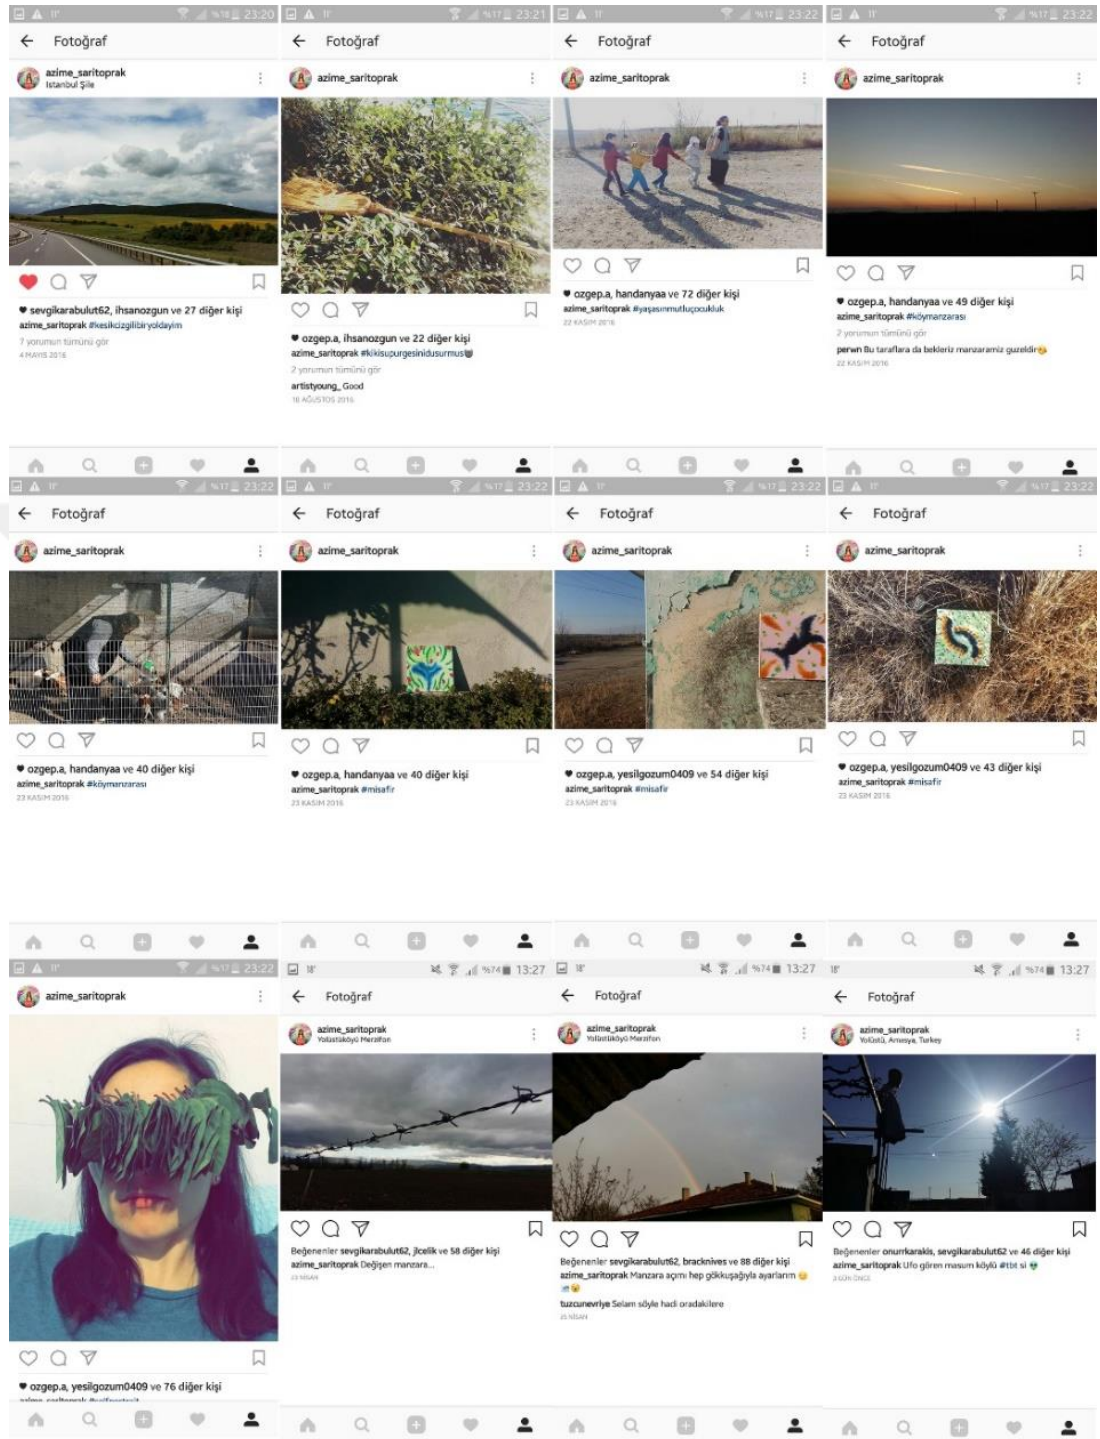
%18 23:20
Fotoğraf
azime_saritoprak
Istanbul Şile
♥ sevgikarabulut62, ihsanozgun ve 27 diğer kişi
azime_saritoprak #kesikcizgilibiryoldayim
7 yorumun tümünü gör
4 MAYIS 2016

%17 23:21
Fotoğraf
azime_saritoprak
♥ ozgep.a, ihsanozgun ve 22 diğer kişi
azime_saritoprak #kikisupurgesinidusurmus
2 yorumun tümünü gör
artistyoung_ Good
18 AĞUSTOS 2016

%17 23:22
Fotoğraf
azime_saritoprak
♥ ozgep.a, handanyaa ve 72 diğer kişi
azime_saritoprak #yaşasınmutluçocukluk
22 KASIM 2016

%17 23:22
Fotoğraf
azime_saritoprak
♥ ozgep.a, handanyaa ve 49 diğer kişi
azime_saritoprak #köymanzarası
2 yorumun tümünü gör
perwn Bu taraflara da bekleriz manzaramiz guzeldir
22 KASIM 2016

%17 23:22
Fotoğraf
azime_saritoprak
♥ ozgep.a, handanyaa ve 40 diğer kişi
azime_saritoprak #köymanzarası
23 KASIM 2016

%17 23:22
Fotoğraf
azime_saritoprak
♥ ozgep.a, handanyaa ve 40 diğer kişi
azime_saritoprak #misafir
23 KASIM 2016

%17 23:22
Fotoğraf
azime_saritoprak
♥ ozgep.a, yesilgozum0409 ve 54 diğer kişi
azime_saritoprak #misafir
23 KASIM 2016

%17 23:22
Fotoğraf
azime_saritoprak
♥ ozgep.a, yesilgozum0409 ve 43 diğer kişi
azime_saritoprak #misafir
23 KASIM 2016

%17 23:22
azime_saritoprak
♥ ozgep.a, yesilgozum0409 ve 76 diğer kişi
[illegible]

%74 13:27
Fotoğraf
azime_saritoprak
Yolüstüköyü Merzifon
Beğenenler sevgikarabulut62, jlcelik ve 58 diğer kişi
azime_saritoprak Değişen manzara...
23 NİSAN

%74 13:27
Fotoğraf
azime_saritoprak
Yolüstüköyü Merzifon
Beğenenler sevgikarabulut62, bracknives ve 88 diğer kişi
azime_saritoprak Manzara açını hep gökkuşağıyla ayarlarım
tuzcunevriye Selam söyle hadi oradakilere
25 NİSAN

%74 13:27
Fotoğraf
azime_saritoprak
Yolüstü, Amasya, Turkey
Beğenenler onurrkarakis, sevgikarabulut62 ve 46 diğer kişi
azime_saritoprak Ufo gören masum köylü #tbt si
3 GÜN ÖNCE